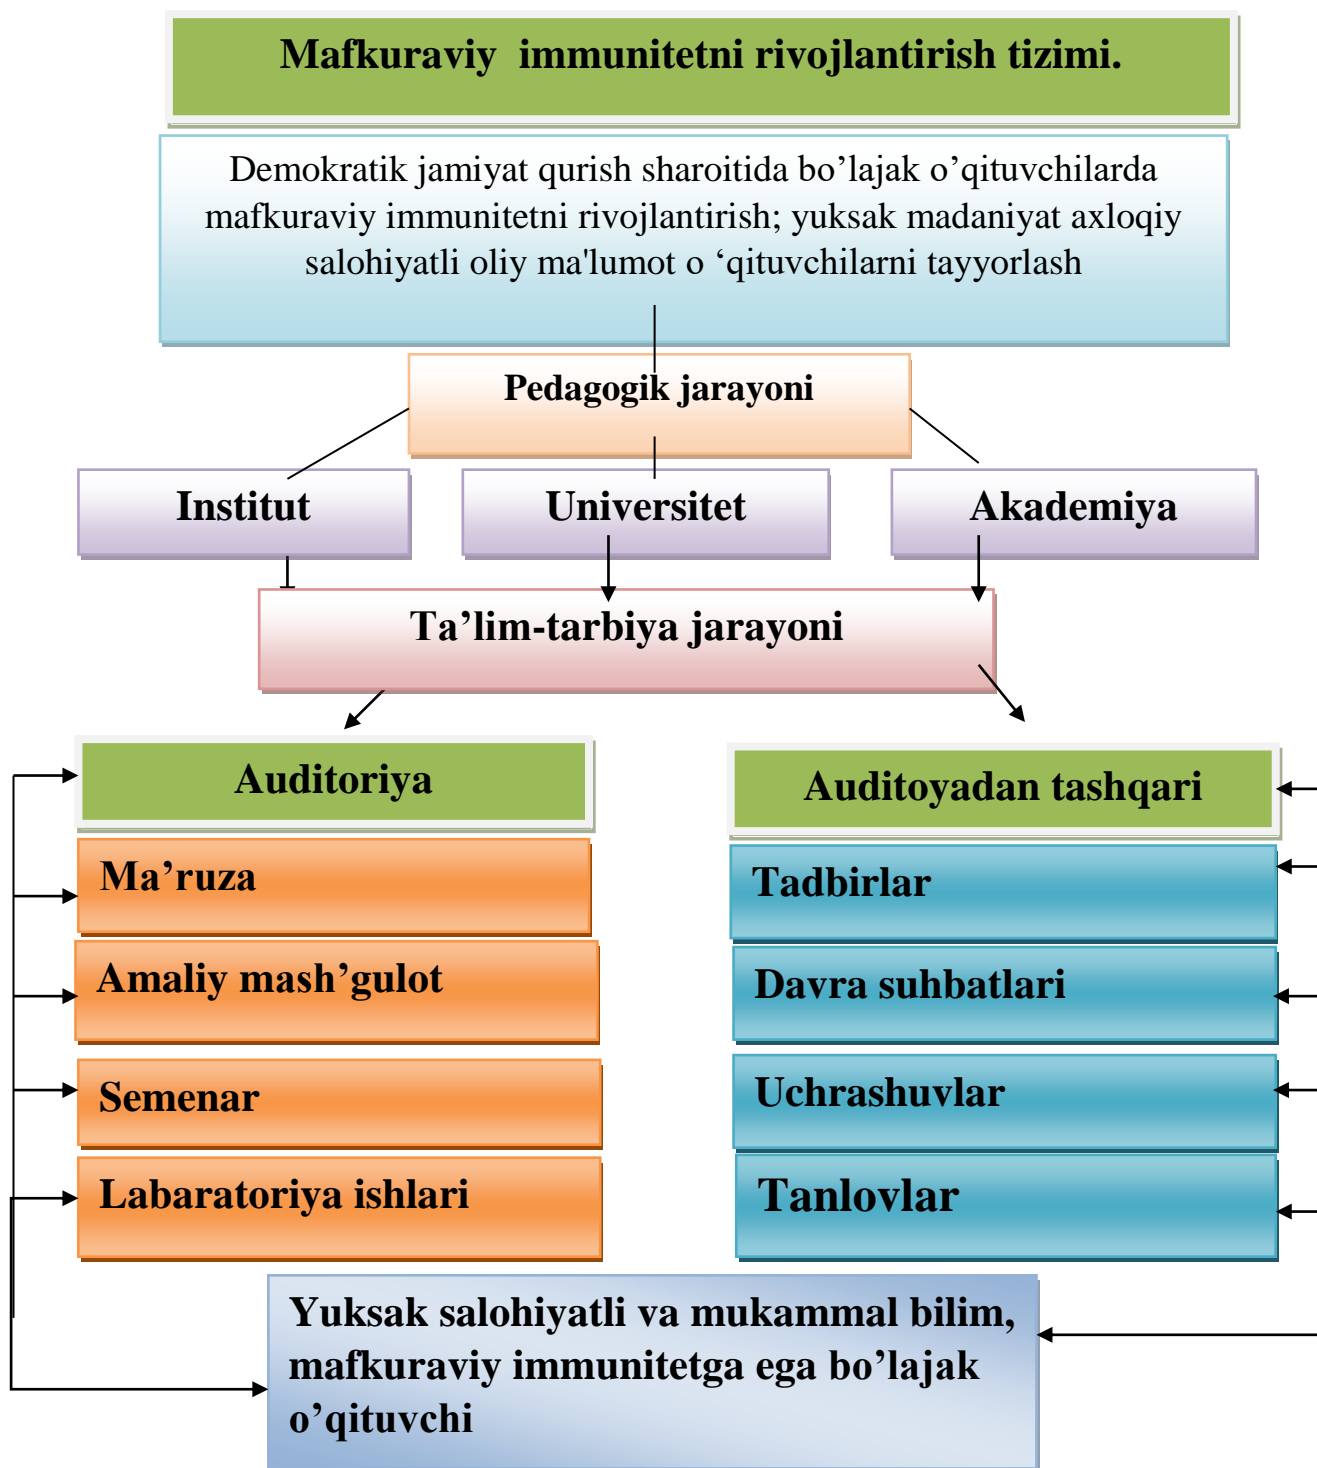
Mafkuraviy immunitetni rivojlantirish tizimi.

Demokratik jamiyat qurish sharoitida bo’lajak o’qituvchilarda mafkuraviy immunitetni rivojlantirish; yuksak madaniyat axloqiy salohiyatli oliy ma'lumot o ‘qituvchilarni tayyorlash

Pedagogik jarayoni

Institut

Universitet

Akademiya

Ta’lim-tarbiya jarayoni

Auditoriya

Ma’ruza

Amaliy mash’gulot

Semenar

Labaratoriya ishlari

Auditoyadan tashqari

Tadbirlar

Davra suhbatlari

Uchrashuvlar

Tanlovlar

Yuksak salohiyatli va mukammal bilim, mafkuraviy immunitetga ega bo’lajak o’qituvchi